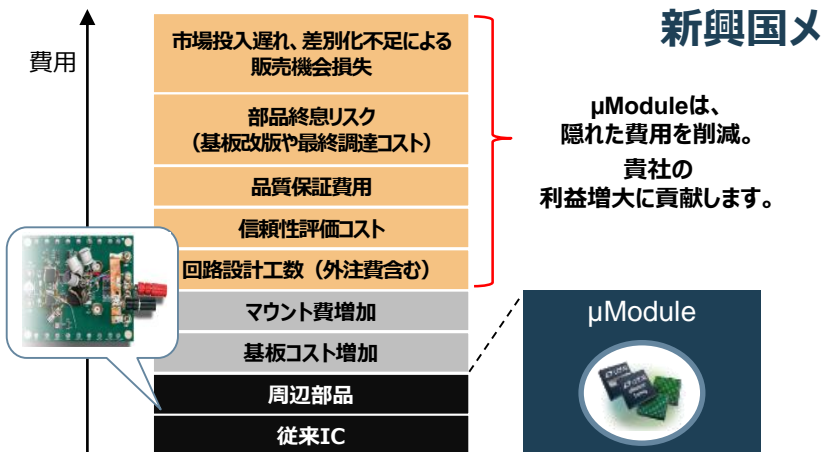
新興国メ

費用

市場投入遅れ、差別化不足による販売機会損失

部品終息リスク（基板改版や最終調達コスト）

品質保証費用

信頼性評価コスト

回路設計工数（外注費含む）

マウント費増加

基板コスト増加

周辺部品

従来IC

μModuleは、隠れた費用を削減。

貴社の利益増大に貢献します。

μModule